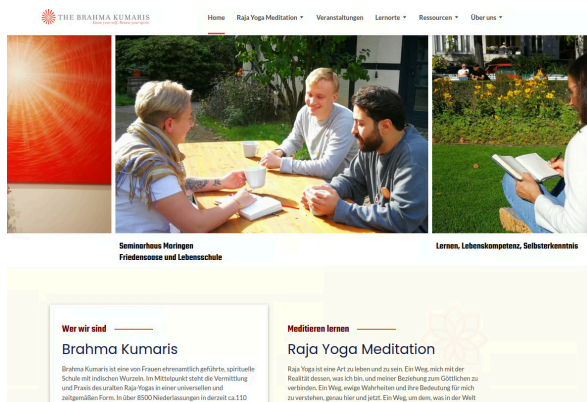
THE BRAHMA KUMARIS
Know your self. Renew your world.

Home Raja Yoga Meditation Veranstaltungen Lernorte Ressourcen Über uns

Seminarhaus Moringen
Friedensoase und Lebensschule

Lernen, Lebenskompetenz, Selbsterkenntnis

Wer wir sind

Brahma Kumaris

Brahma Kumaris ist eine von Frauen ehrenamtlich geführte, spirituelle Schule mit indischen Wurzeln. Im Mittelpunkt steht die Vermittlung und Praxis des uralten Raja-Yogas in einer universellen und zeitgemäßen Form. In über 8500 Niederlassungen in derzeit ca.110

Meditieren lernen

Raja Yoga Meditation

Raja Yoga ist eine Art zu leben und zu sein. Ein Weg, mich mit der Realität dessen, was ich bin, und meiner Beziehung zum Göttlichen zu verbinden. Ein Weg, ewige Wahrheiten und ihre Bedeutung für mich zu verstehen, genau hier und jetzt. Ein Weg, um dem, was in der Welt